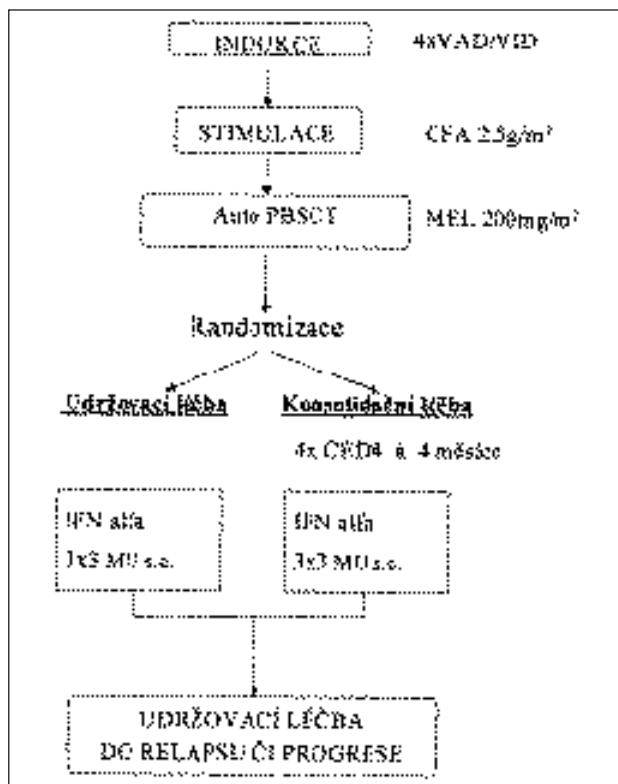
INDUKCE

4xVAD/VID

STIMULACE

CFA 2,5g/m²

Auto PBSCT

MEL 200mg/m²

Randomizace

Udržovací léčba

Konsolidační léčba

4x CED4 á 4 měsíce

IFN alfa

3x3 MU s.c.

IFN alfa

3x3 MU s.c.

UDRŽOVACÍ LÉČBA
DO RELAPSU ČI PROGRESE